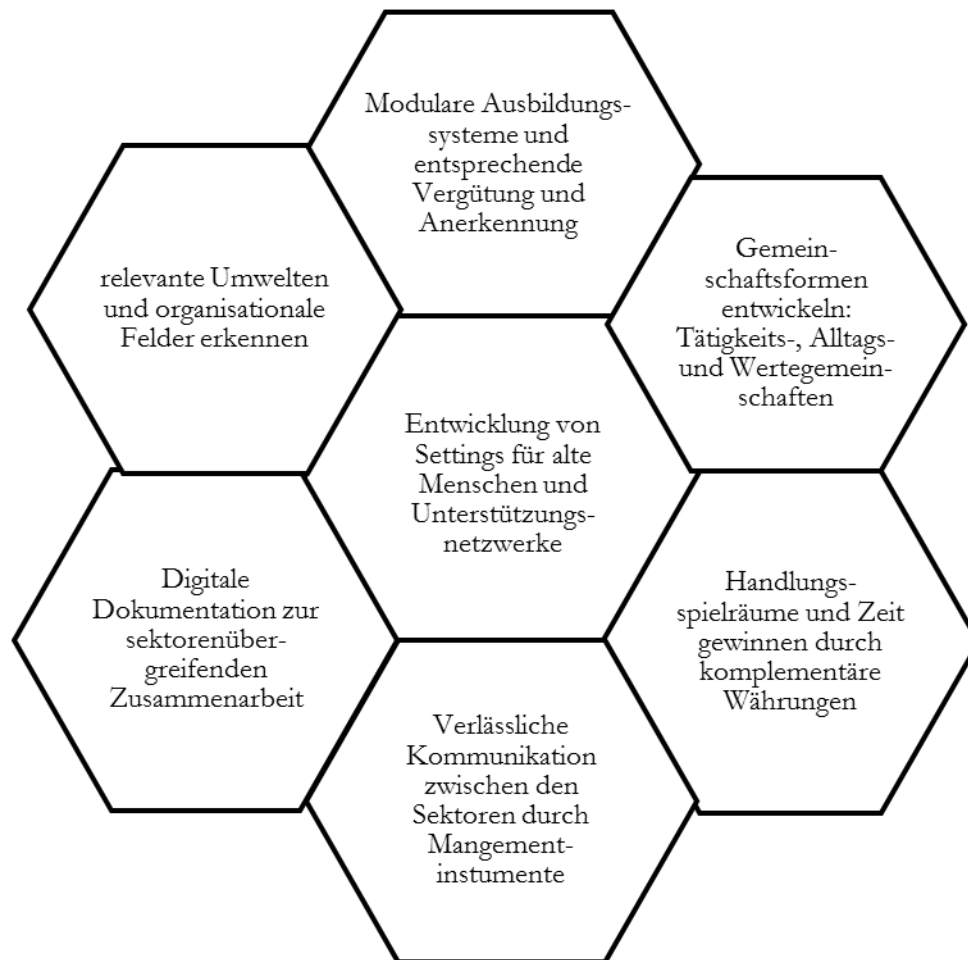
Modulare Ausbildungssysteme und entsprechende Vergütung und Anerkennung

relevante Umwelten und organisationale Felder erkennen

Gemeinschaftsformen entwickeln: Tätigkeits-, Alltags- und Wertegemeinschaften

Entwicklung von Settings für alte Menschen und Unterstützungsnetzwerke

Digitale Dokumentation zur sektorenübergreifenden Zusammenarbeit

Handlungsspielräume und Zeit gewinnen durch komplementäre Währungen

Verlässliche Kommunikation zwischen den Sektoren durch Mangementinstumente